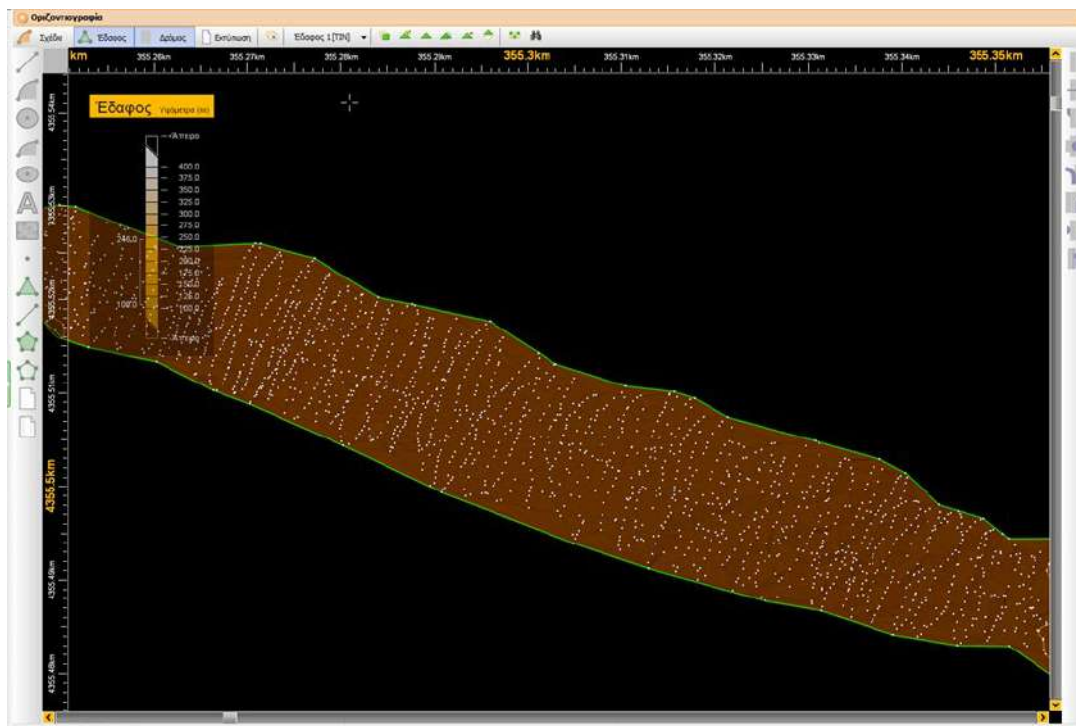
Οριζοντιογραφία

Σχέδιο Έδαφος Δρόμος Εκτύπωση Έδαφος 1 [TIN]

km 355.26km 355.27km 355.28km 355.29km 355.3km 355.31km 355.32km 355.33km 355.34km 355.35km

Έδαφος Υψόμετρα (m)

Άπειρο
400.0
375.0
350.0
325.0
300.0
275.0
250.0
225.0
200.0
175.0
150.0
125.0
100.0
Άπειρο

246.0
100.0

4355.54km
4355.53km
4355.52km
4355.51km
4355.5km
4355.49km
4355.48km